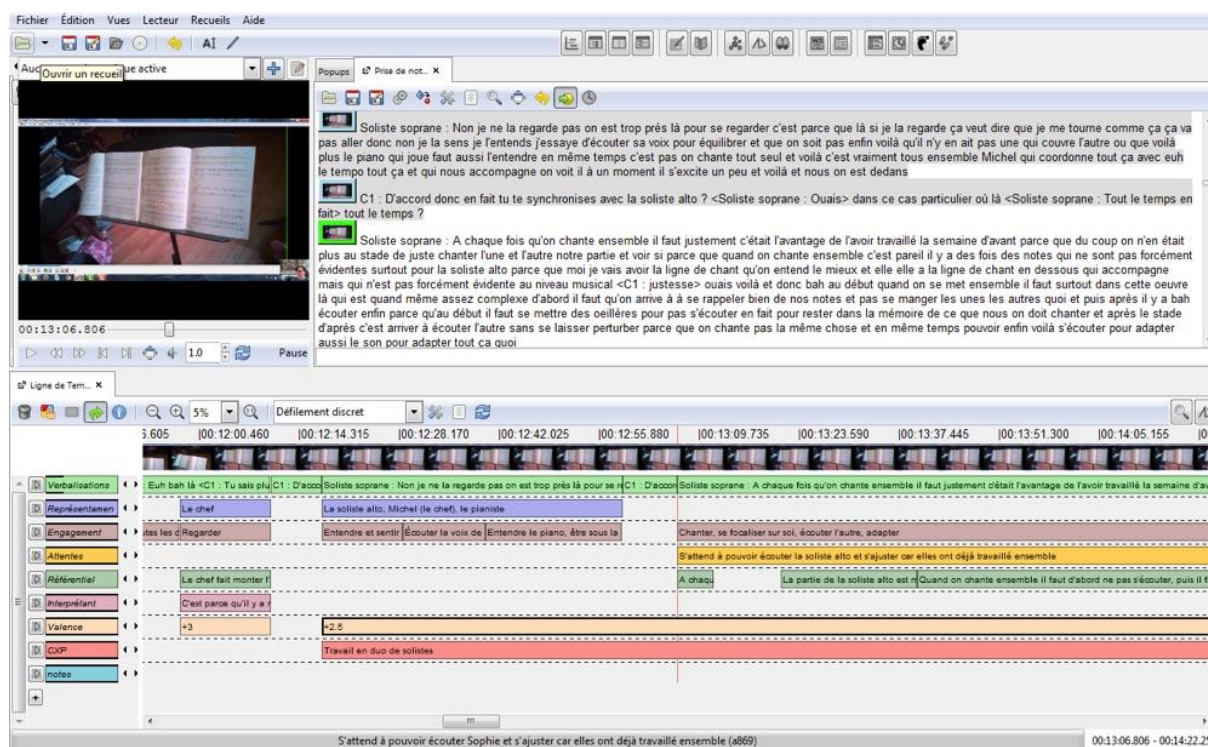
Fichier Édition Vues Lecteur Recueils Aide

AI

Auc Ouvrir un recueil ue active

Popups Prise de not... ×

Soliste soprane : Non je ne la regarde pas on est trop près là pour se regarder c'est parce que là si je la regarde ça veut dire que je me tourne comme ça ça va pas aller donc non je la sens je l'entends j'essaye d'écouter sa voix pour équilibrer et que on soit pas enfin voilà qu'il n'y en ait pas une qui couvre l'autre ou que voilà plus le piano qui joue faut aussi l'entendre en même temps c'est pas on chante tout seul et voilà c'est vraiment tous ensemble Michel qui coordonne tout ça avec euh le tempo tout ça et qui nous accompagne on voit il à un moment il s'excite un peu et voilà et nous on est dedans

C1 : D'accord donc en fait tu te synchronises avec la soliste alto ? <Soliste soprane : Ouais> dans ce cas particulier où là <Soliste soprane : Tout le temps en fait> tout le temps ?

Soliste soprane : A chaque fois qu'on chante ensemble il faut justement c'était l'avantage de l'avoir travaillé la semaine d'avant parce que du coup on n'en était plus au stade de juste chanter l'une et l'autre notre partie et voir si parce que quand on chante ensemble c'est pareil il y a des fois des notes qui ne sont pas forcément évidentes surtout pour la soliste alto parce que moi je vais avoir la ligne de chant qu'on entend le mieux et elle elle a la ligne de chant en dessous qui accompagne mais qui n'est pas forcément évidente au niveau musical <C1 : justesse> ouais voilà et donc bah au début quand on se met ensemble il faut surtout dans cette oeuvre là qui est quand même assez complexe d'abord il faut qu'on arrive à à se rappeler bien de nos notes et pas se manger les unes les autres quoi et puis après il y a bah écouter enfin parce qu'au début il faut se mettre des oeillères pour pas s'écouter en fait pour rester dans la mémoire de ce que nous on doit chanter et après le stade d'après c'est arriver à écouter l'autre sans se laisser perturber parce que on chante pas la même chose et en même temps pouvoir enfin voilà s'écouter pour adapter aussi le son pour adapter tout ça quoi

00:13:06.806

1.0 Pause

Ligne de Tem... ×

5% Défilement discret

5.605 |00:12:00.460 |00:12:14.315 |00:12:28.170 |00:12:42.025 |00:12:55.880 |00:13:09.735 |00:13:23.590 |00:13:37.445 |00:13:51.300 |00:14:05.155

Verbalisations | Euh bah là <C1 : Tu sais plu | C1 : D'acco | Soliste soprane : Non je ne la regarde pas on est trop près là pour se r | C1 : D'accor | Soliste soprane : A chaque fois qu'on chante ensemble il faut justement c'était l'avantage de l'avoir travaillé la semaine d'av
Représentamen | Le chef | La soliste alto, Michel (le chef), le pianiste
Engagement | tes les c | Regarder | Entendre et sentir | Écouter la voix de | Entendre le piano, être sous la | Chanter, se focaliser sur soi, écouter l'autre, adapter
Attentes | S'attend à pouvoir écouter la soliste alto et s'ajuster car elles ont déjà travaillé ensemble
Référentiel | Le chef fait monter l' | A chaqu | La partie de la soliste alto est n | Quand on chante ensemble il faut d'abord ne pas s'écouter, puis il f
Interprétant | C'est parce qu'il y a
Valence | +3 | +2.5
CXP | Travail en duo de solistes
notes

S'attend à pouvoir écouter Sophie et s'ajuster car elles ont déjà travaillé ensemble (a869)

00:13:06.806 - 00:14:22.2